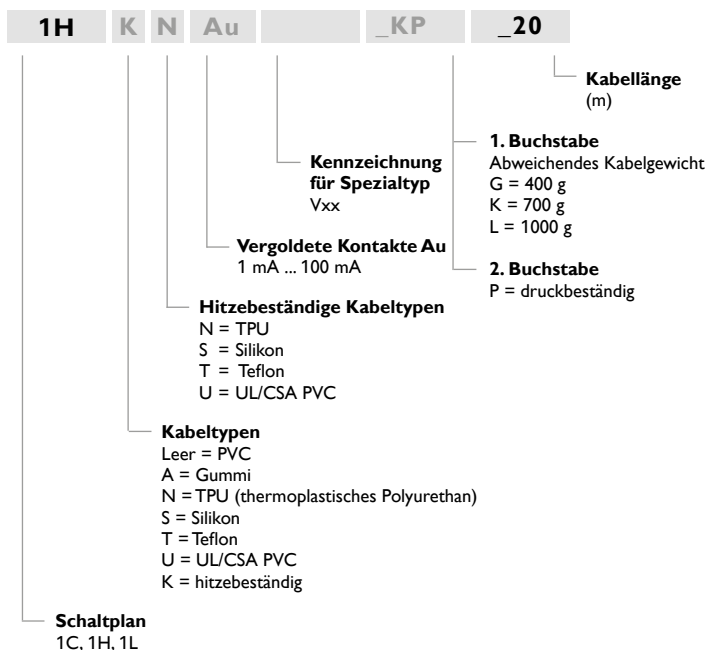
1H K N Au _KP _20

Kabellänge
(m)

1. Buchstabe
Abweichendes Kabelgewicht
G = 400 g
K = 700 g
L = 1000 g

Kennzeichnung für Spezialtyp
Vxx

2. Buchstabe
P = druckbeständig

Vergoldete Kontakte Au
1 mA ... 100 mA

Hitzebeständige Kabeltypen
N = TPU
S = Silikon
T = Teflon
U = UL/CSA PVC

Kabeltypen
Leer = PVC
A = Gummi
N = TPU (thermoplastisches Polyurethan)
S = Silikon
T = Teflon
U = UL/CSA PVC
K = hitzebeständig

Schaltplan
1C, 1H, 1L